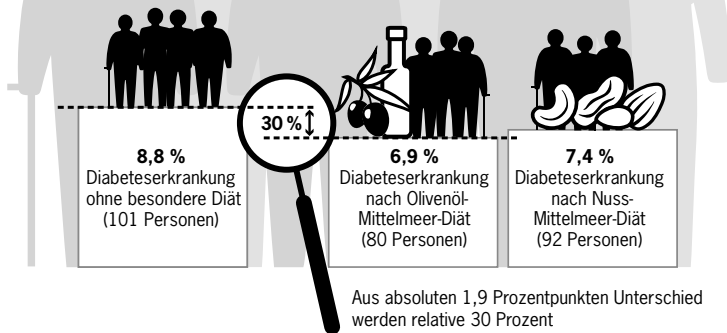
30 %

8,8 %
Diabeteserkrankung ohne besondere Diät (101 Personen)

6,9 %
Diabeteserkrankung nach Olivenöl-Mittelmeer-Diät (80 Personen)

7,4 %
Diabeteserkrankung nach Nuss-Mittelmeer-Diät (92 Personen)

Aus absoluten 1,9 Prozentpunkten Unterschied werden relative 30 Prozent